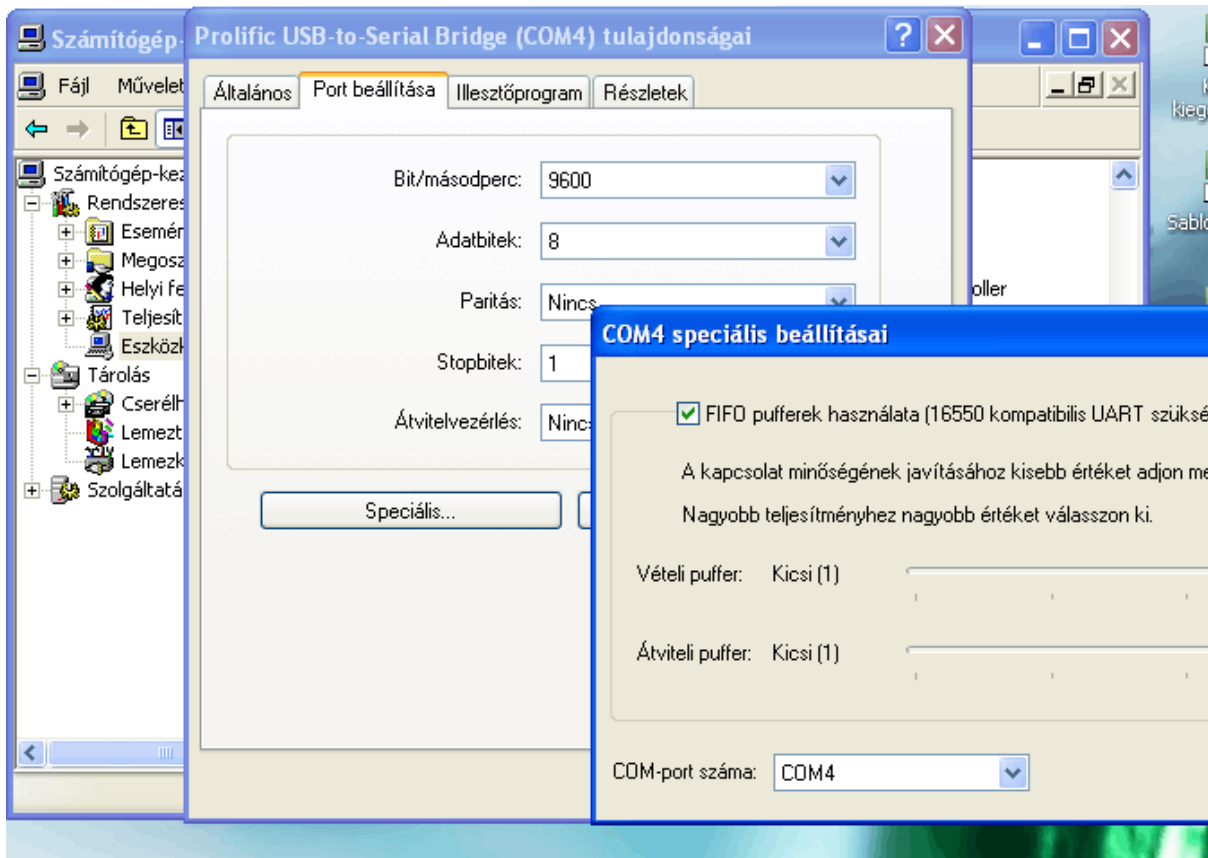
Számítógép-

Fájl Művelet

Számítógép-kez
Rendszeres
Esemén
Megosz
Helyi fe
Teljesít
Eszközk
Tárolás
Cserélh
Lemezt
Lemezk
Szolgáltatá

Prolific USB-to-Serial Bridge (COM4) tulajdonságai

Általános | Port beállítása | Illesztőprogram | Részletek

Bit/másodperc: 9600

Adatbitek: 8

Paritás: Nincs

Stopbitek: 1

Átvitelvezérlés: Ninc

Speciális...

oller

COM4 speciális beállításai

FIFO pufferek használata (16550 kompatibilis UART szüksé

A kapcsolat minőségének javításához kisebb értéket adjon me

Nagyobb teljesítményhez nagyobb értéket válasszon ki.

Vételi puffer: Kicsi (1)

Átviteli puffer: Kicsi (1)

COM-port száma: COM4

kieg

Sablo